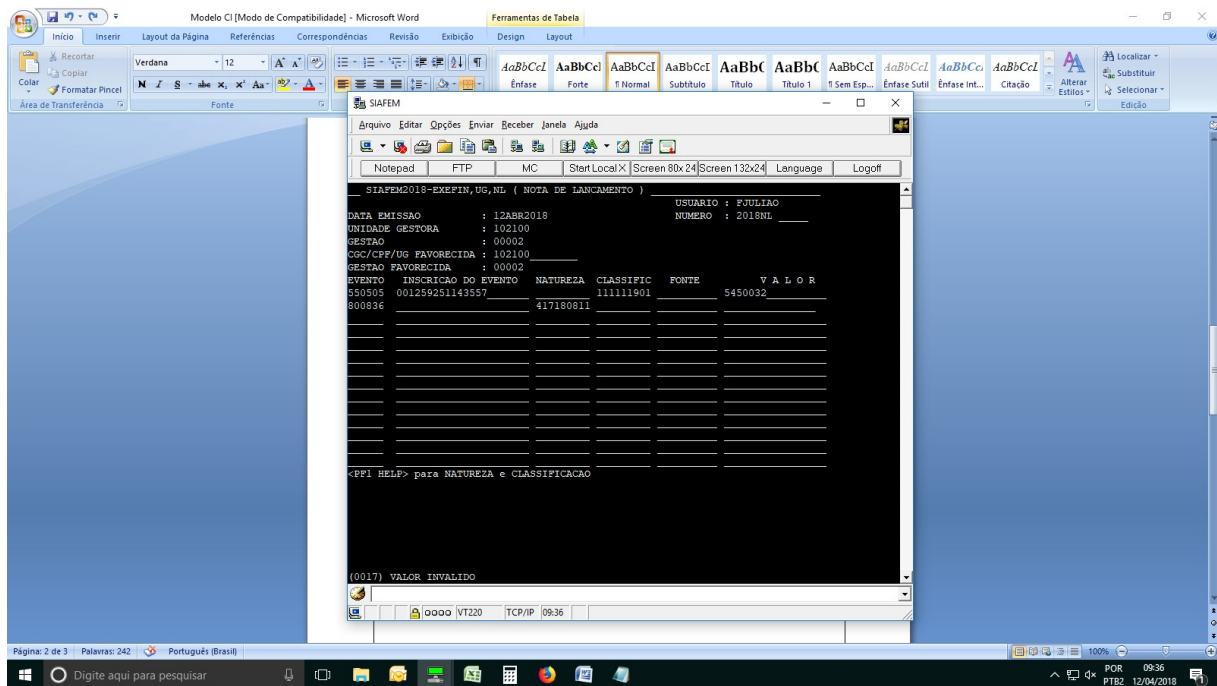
Modelo CI [Modo de Compatibilidade] - Microsoft Word

Ferramentas de Tabela

Início Inserir Layout da Página Referências Correspondências Revisão Exibição Design Layout

Recortar
Copiar
Colar
Formatar Pincel
Área de Transferência

Verdana 12
Fonte

AaBbCcL Ênfase
AaBbCcl Forte
AaBbCcI ¶ Normal
AaBbCcI Subtítulo
AaBbC Título
AaBbC Título 1
AaBbCcI ¶ Sem Esp...
AaBbCcL Ênfase Sutil
AaBbCcL Ênfase Int...
AaBbCcL Citação
Alterar Estilos

Localizar
Substituir
Selecionar
Edição

SIAFEM

Arquivo Editar Opções Enviar Receber Janela Ajuda

Notepad FTP MC Start Local Screen 80x24 Screen 132x24 Language Logoff

SIAFEM2018-EXEFIN,UG,NL ( NOTA DE LANCAMENTO )
USUARIO : FJULIAO
DATA EMISSAO : 12ABR2018 NUMERO : 2018NL
UNIDADE GESTORA : 102100
GESTAO : 00002
CGC/CPF/UG FAVORECIDA : 102100
GESTAO FAVORECIDA : 00002

| EVENTO | INSCRICAO DO EVENTO | NATUREZA | CLASSIFIC | FONTE | V A L O R |
|---|---|---|---|---|---|
| 550505 | 001259251143557 | | 111111901 | | 5450032 |
| 800836 | | 417180811 | | | |

<PF1 HELP> para NATUREZA e CLASSIFICACAO

(0017) VALOR INVALIDO

0000 VT220 TCP/IP 09:36

Página: 2 de 3 Palavras: 242 Português (Brasil)

100%

Digite aqui para pesquisar

POR PTB2 09:36 12/04/2018